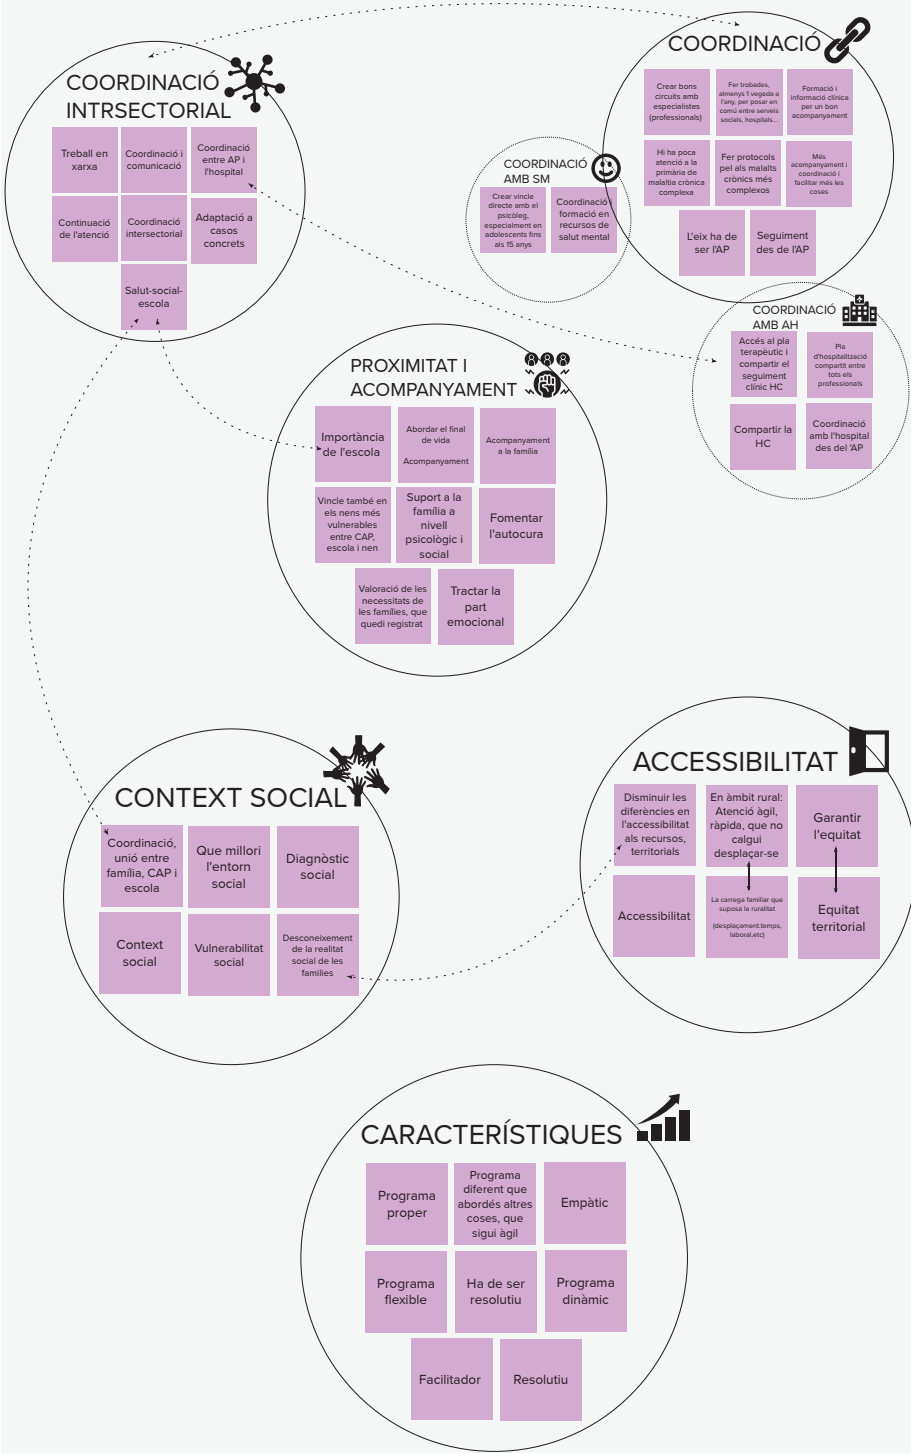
COORDINACIÓ INTRSECTORIAL

Treball en xarxa

Coordinació i comunicació

Coordinació entre AP i l'hospital

Continuació de l'atenció

Coordinació intersectorial

Adaptació a casos concrets

Salut-social-escola

COORDINACIÓ

Crear bons circuits amb especialistes (professionals)

Fer trobades, almenys 1 vegada a l'any, per posar en comú entre serveis socials, hospitals...

Formació i informació clínica per un bon acompanyament

Hi ha poca atenció a la primària de malaltia crònica complexa

Fer protocols pel als malalts crònics més complexos

Més acompanyament i coordinació i facilitar més les coses

L'eix ha de ser l'AP

Seguiment des de l'AP

COORDINACIÓ AMB SM

Crear vincle directe amb el psicòleg, especialment en adolescents fins als 15 anys

Coordinació i formació en recursos de salut mental

COORDINACIÓ AMB AH

Accés al pla terapèutic i compartir el seguiment clínic HC

Pla d'hospitalització compartit entre tots els professionals

Compartir la HC

Coordinació amb l'hospital des del 'AP

PROXIMITAT I ACOMPANYAMENT

Importància de l'escola

Abordar el final de vida

Acompanyament

Acompanyament a la família

Vincle també en els nens més vulnerables entre CAP, escola i nen

Suport a la família a nivell psicològic i social

Fomentar l'autocura

Valoració de les necessitats de les famílies, que quedi registrat

Tractar la part emocional

CONTEXT SOCIAL

Coordinació, unió entre família, CAP i escola

Que millori l'entorn social

Diagnòstic social

Context social

Vulnerabilitat social

Desconeixement de la realitat social de les famílies

ACCESSIBILITAT

Disminuir les diferències en l'accessibilitat als recursos, territorials

En àmbit rural: Atenció àgil, ràpida, que no calgui desplaçar-se

Garantir l'equitat

Accessibilitat

La càrrega familiar que suposa la ruralitat (desplaçament,temps, laboral,etc)

Equitat territorial

CARACTERÍSTIQUES

Programa proper

Programa diferent que abordés altres coses, que sigui àgil

Empàtic

Programa flexible

Ha de ser resolutiu

Programa dinàmic

Facilitador

Resolutiu